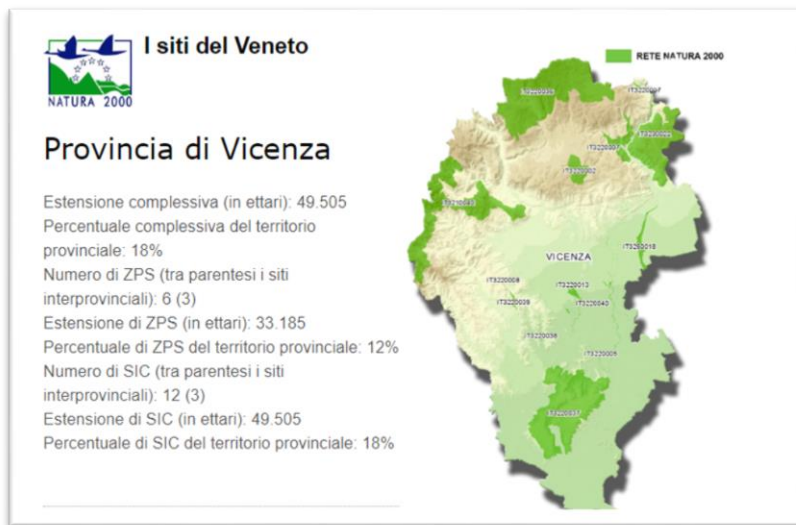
NATURA 2000

I siti del Veneto

Provincia di Vicenza

Estensione complessiva (in ettari): 49.505
Percentuale complessiva del territorio provinciale: 18%
Numero di ZPS (tra parentesi i siti interprovinciali): 6 (3)
Estensione di ZPS (in ettari): 33.185
Percentuale di ZPS del territorio provinciale: 12%
Numero di SIC (tra parentesi i siti interprovinciali): 12 (3)
Estensione di SIC (in ettari): 49.505
Percentuale di SIC del territorio provinciale: 18%

RETE NATURA 2000

VICENZA

IT3220036
IT3220007
IT3230035
IT3220001
IT3220002
IT3210040
IT3220018
IT3220008
IT3220013
IT3220039
IT3220040
IT3220038
IT3220005
IT3220037